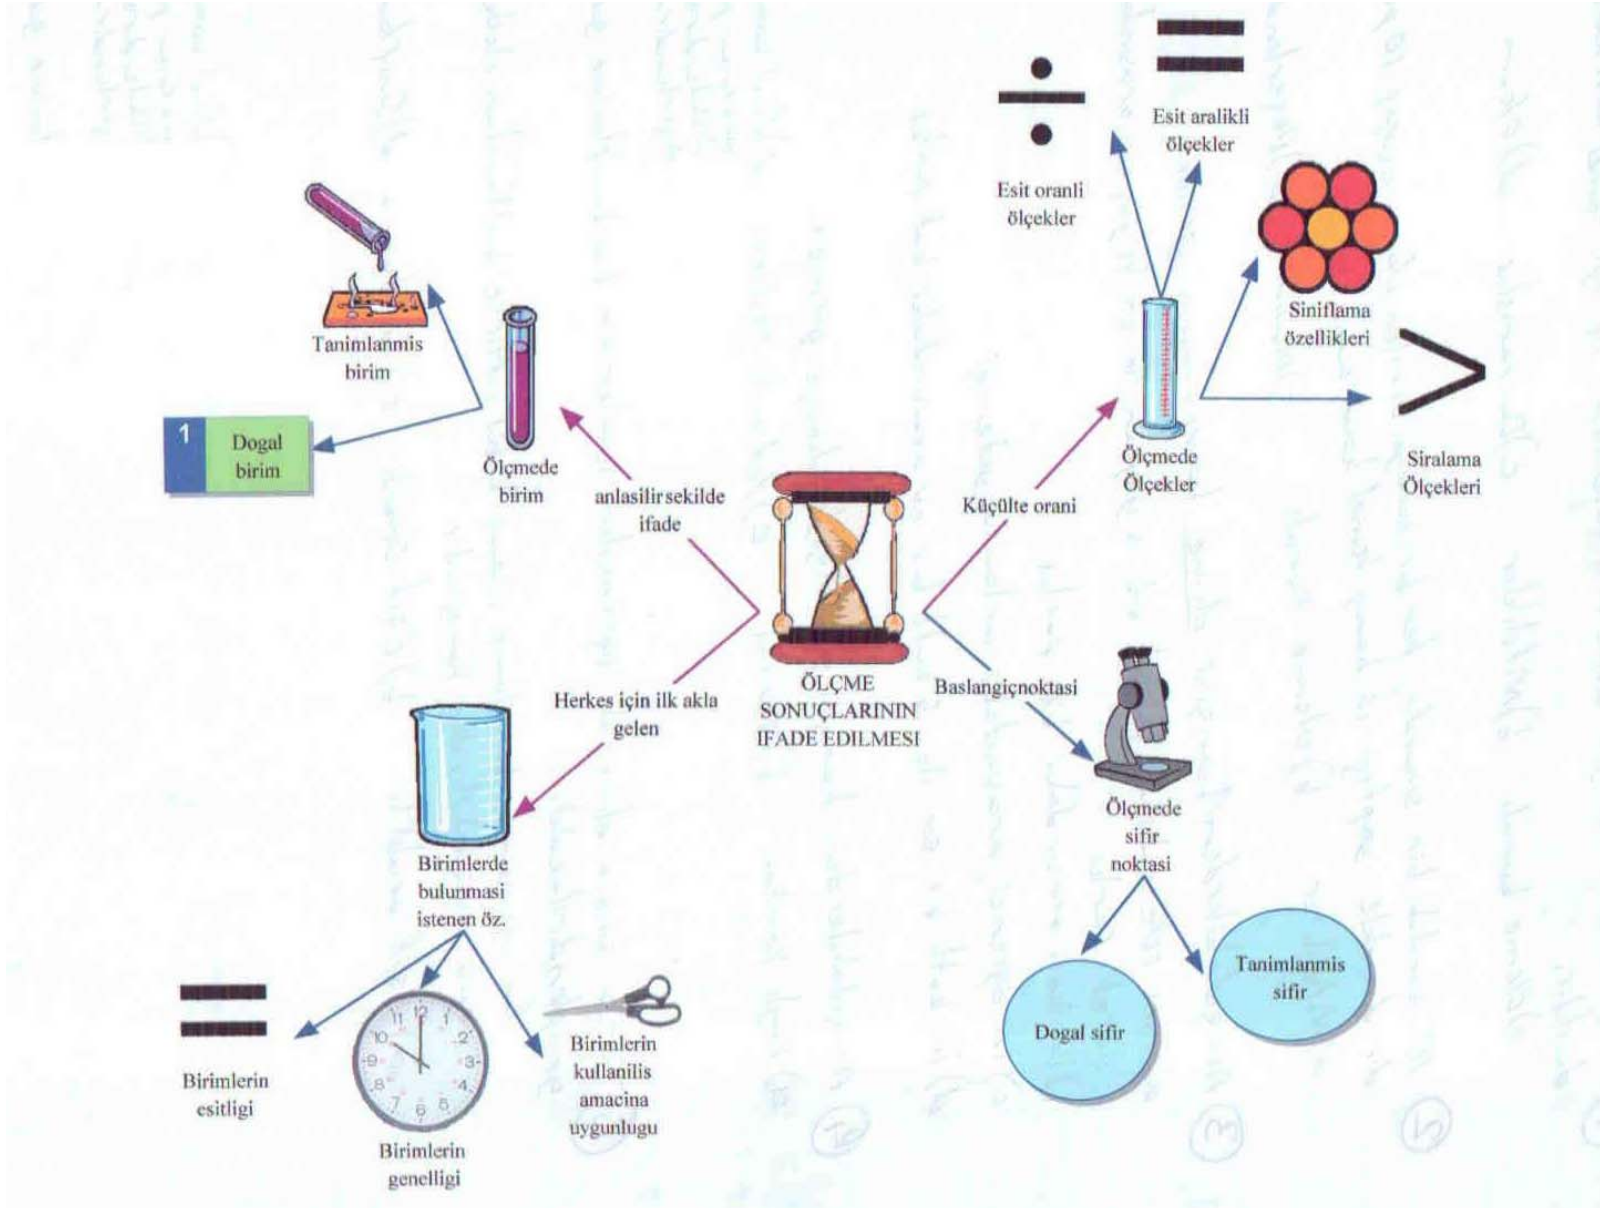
Esit aralikli ölçekler

Esit oranli ölçekler

Siniflama özellikleri

Tanimlanmis birim

1 Dogal birim

Ölçmede birim

anlasilir sekilde ifade

Küçülte orani

Ölçmede Ölçekler

Siralama Ölçekleri

ÖLÇME SONUÇLARININ IFADE EDILMESI

Herkes için ilk akla gelen

Baslangiçnoktasi

Birimlerde bulunmasi istenen öz.

Ölçmede sifir noktasi

Tanimlanmis sifir

Dogal sifir

Birimlerin esitligi

Birimlerin genelligi

Birimlerin kullanilis amacina uygunlugu